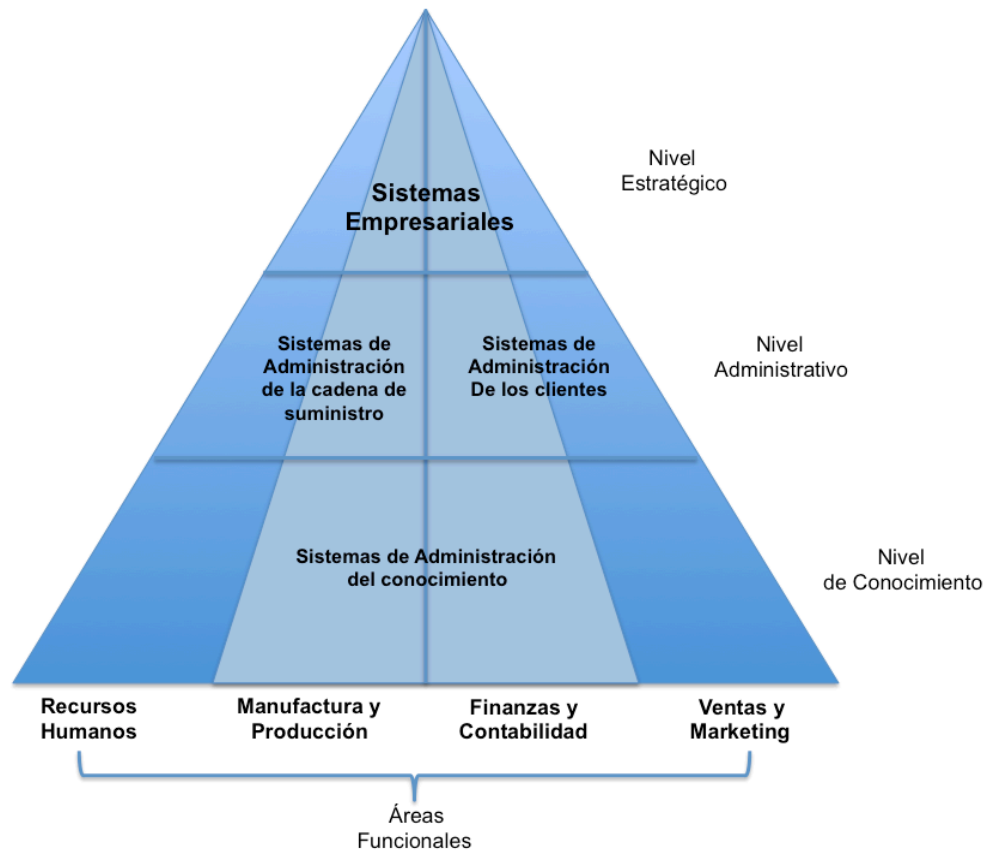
Sistemas Empresariales

Nivel Estratégico

Sistemas de Administración de la cadena de suministro

Sistemas de Administración De los clientes

Nivel Administrativo

Sistemas de Administración del conocimiento

Nivel de Conocimiento

Recursos Humanos

Manufactura y Producción

Finanzas y Contabilidad

Ventas y Marketing

Áreas Funcionales